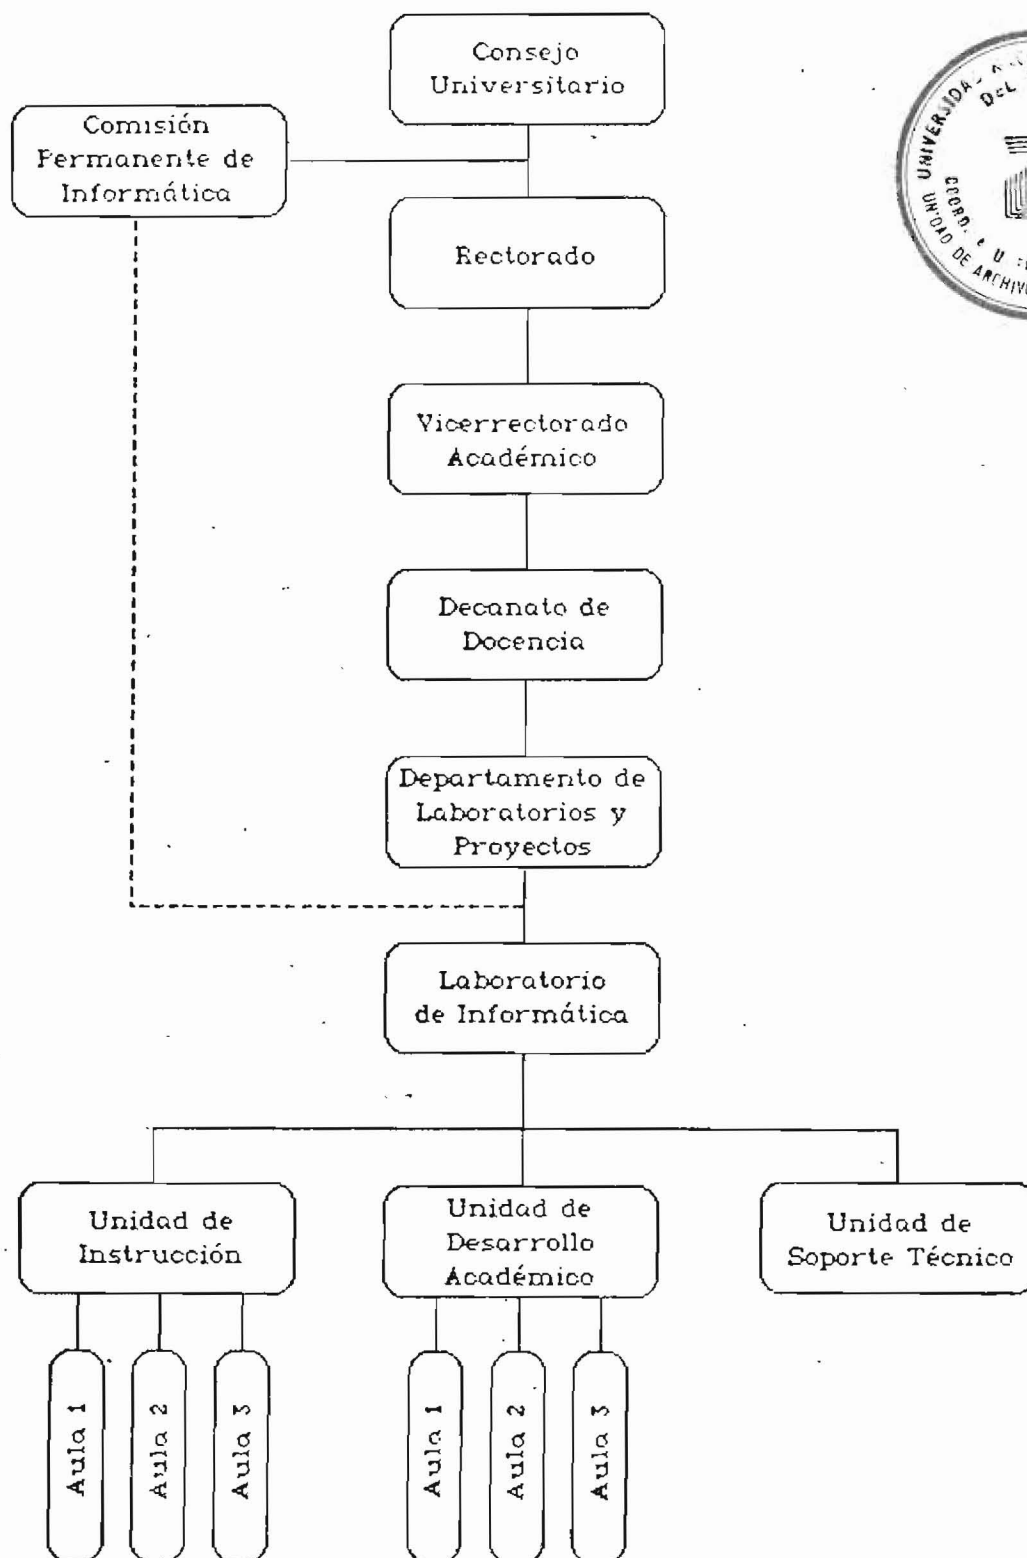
Consejo Universitario

Comisión Permanente de Informática

Rectorado

Vicerrectorado Académico

Decanato de Docencia

Departamento de Laboratorios y Proyectos

Laboratorio de Informática

Unidad de Instrucción

Unidad de Desarrollo Académico

Unidad de Soporte Técnico

Aula 1

Aula 2

Aula 3

Aula 1

Aula 2

Aula 3

UNIVERSIDAD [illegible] DEL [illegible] COORD. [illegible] UNIDAD DE ARCHIVO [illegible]